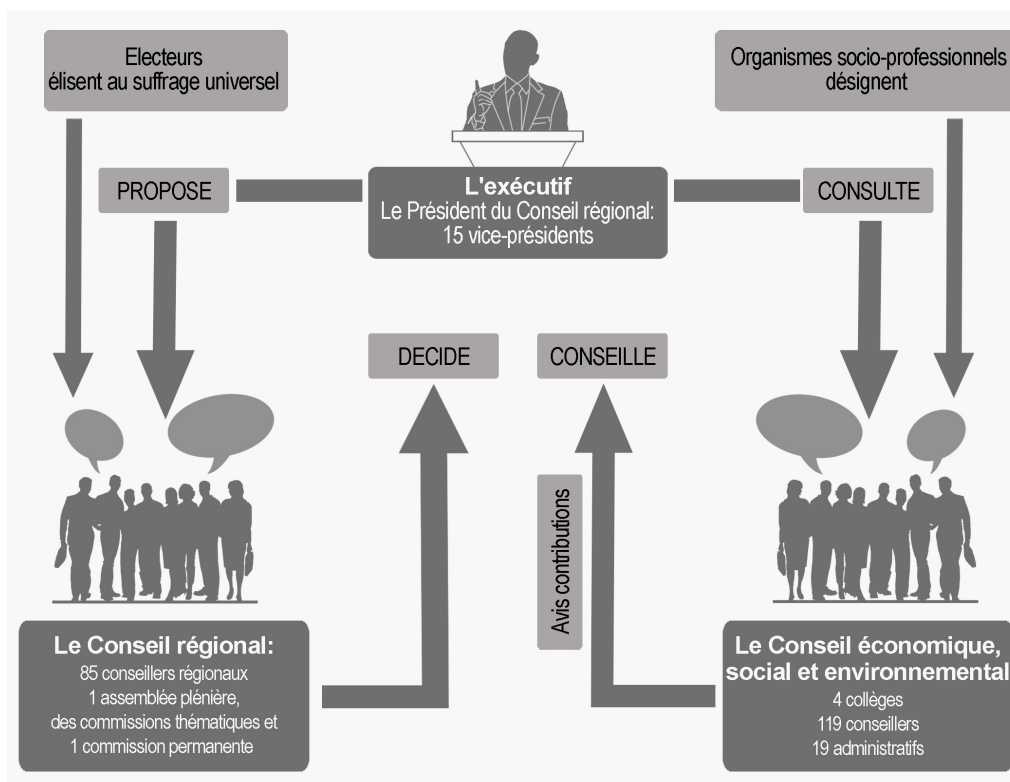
Electeurs
élisent au suffrage universel

Organismes socio-professionnels
désignent

PROPOSE

L'exécutif
Le Président du Conseil régional:
15 vice-présidents

CONSULTE

DECIDE

CONSEILLE

Avis contributions

Le Conseil régional:
85 conseillers régionaux
1 assemblée plénière,
des commissions thématiques et
1 commission permanente

Le Conseil économique, social et environnemental
4 collèges
119 conseillers
19 administratifs